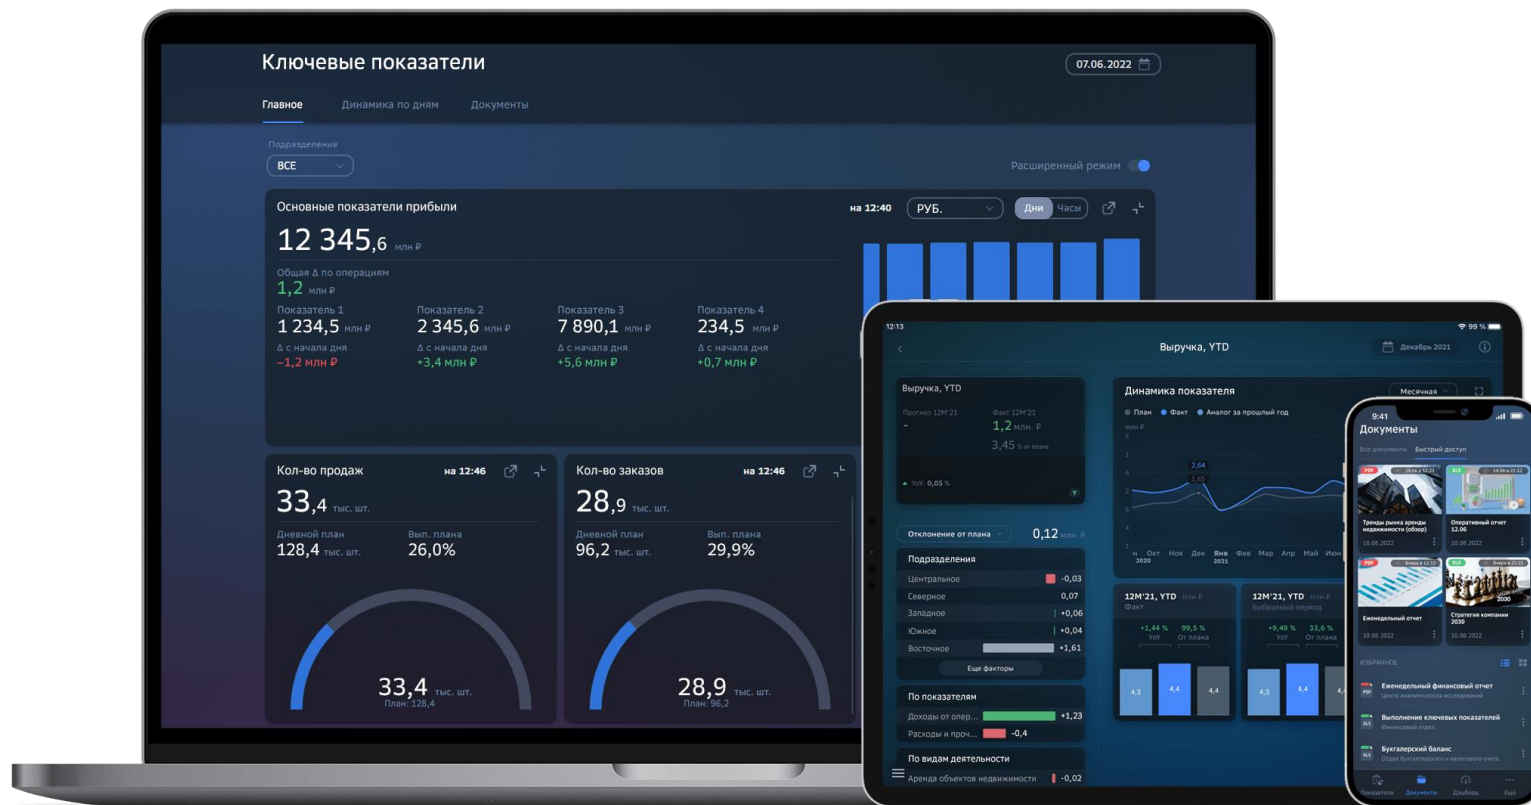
Ключевые показатели

07.06.2022

Главное Динамика по дням Документы

Подразделение
ВСЕ

Расширенный режим

Основные показатели прибыли

на 12:40 РУБ. Дни Часы

12 345,6 млн ₽

Общая Δ по операциям
1,2 млн ₽

Показатель 1
1 234,5 млн ₽
Δ с начала дня
–1,2 млн ₽

Показатель 2
2 345,6 млн ₽
Δ с начала дня
+3,4 млн ₽

Показатель 3
7 890,1 млн ₽
Δ с начала дня
+5,6 млн ₽

Показатель 4
234,5 млн ₽
Δ с начала дня
+0,7 млн ₽

Кол-во продаж на 12:46
33,4 тыс. шт.
Дневной план
128,4 тыс. шт.
Вып. плана
26,0%
33,4 тыс. шт.
План: 128,4

Кол-во заказов на 12:46
28,9 тыс. шт.
Дневной план
96,2 тыс. шт.
Вып. плана
29,9%
28,9 тыс. шт.
План: 96,2

12:13
Выручка, YTD
Декабрь 2021

Выручка, YTD
Прогноз 12М'21
-
Факт 12М'21
1,2 млн. ₽
3,45 % от плана
YoY: 0,05 %

Динамика показателя
Месячная
План Факт Аналог за прошлый год
2,64
1,65
Окт Ноя Дек Янв Фев Мар Апр Май Июн
2020 2021

Отклонение от плана 0,12 млн. ₽

Подразделения
Центральное -0,03
Северное 0,07
Западное +0,06
Южное +0,04
Восточное +1,61
Еще факторы

По показателям
Доходы от опер... +1,23
Расходы и проч... -0,4

По видам деятельности
Аренда объектов недвижимости -0,02

12М'21, YTD
Факт
+1,44 % YoY
99,5 % От плана
4,3 4,4 4,4

12М'21, YTD
Выбранный период
+9,49 % YoY
33,6 % От плана
4,3 4,4

9:41
Документы
Все документы Быстрый доступ

PDF
Тренды рынка аренды недвижимости (обзор)
10.08.2022

XLS 14.06 в 21:12
Оперативный отчет 12.06
10.08.2022

PDF
Еженедельный отчет
10.08.2022

XLS
Стратегия компании 2030
10.08.2022

ИЗБРАННОЕ
Еженедельный финансовый отчет
Центр аналитических исследований
Выполнение ключевых показателей
Финансовый отдел
Бухгалтерский баланс
Отдел бухгалтерского и налогового учета

Показатели Документы Дэшборд Ещё